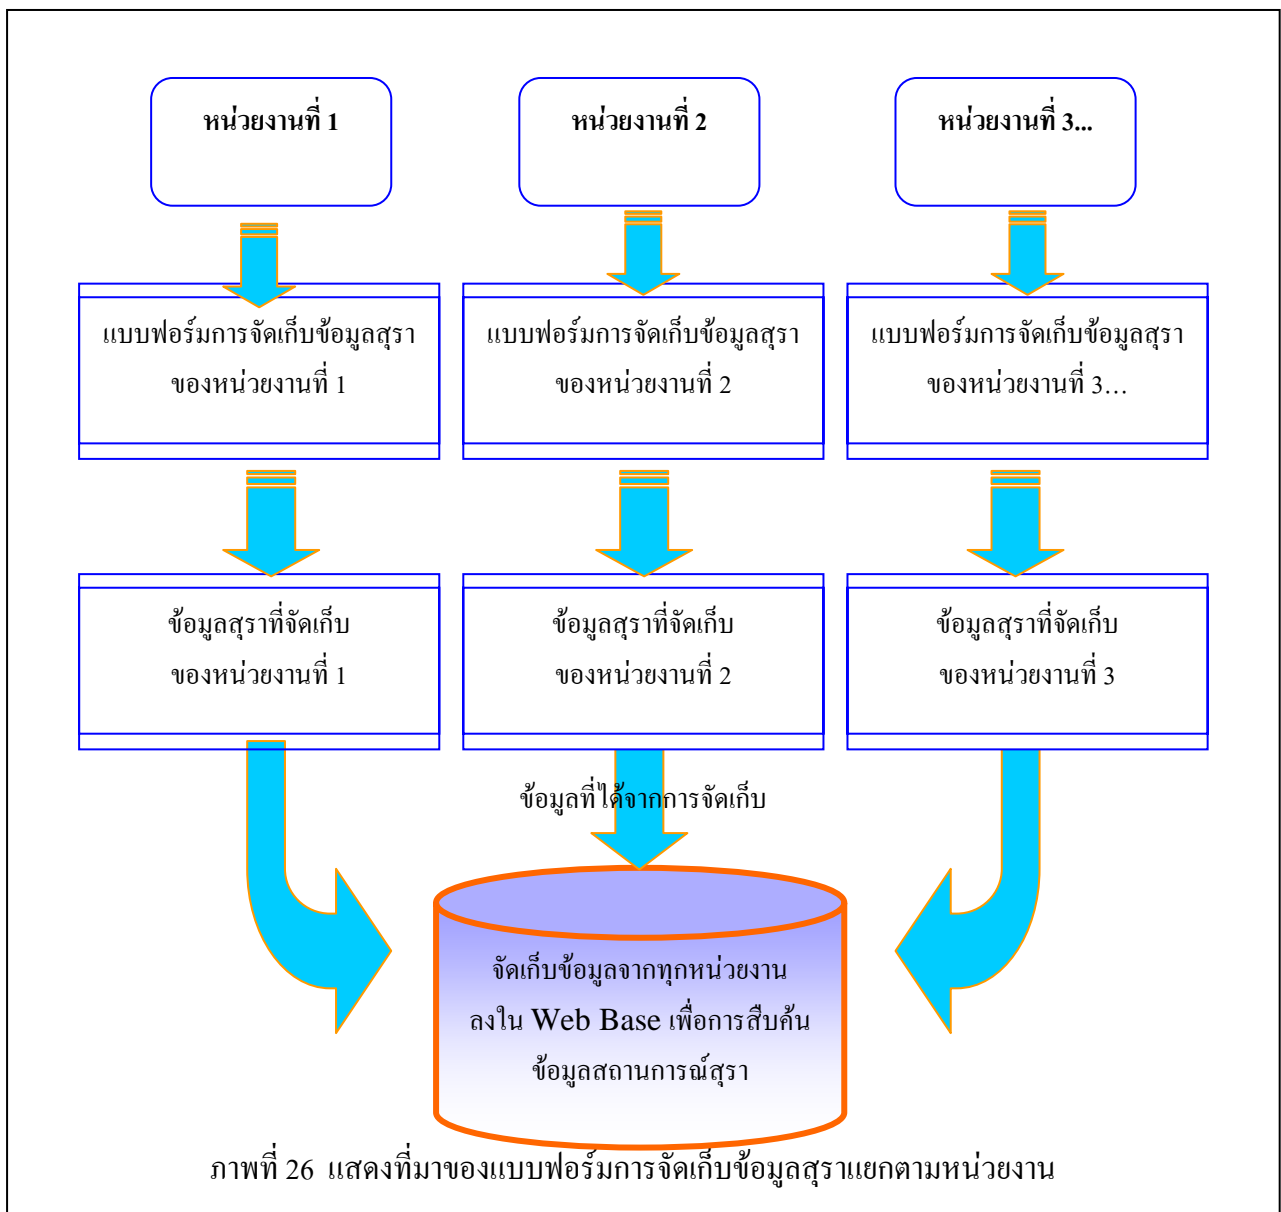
หน่วยงานที่ 1

หน่วยงานที่ 2

หน่วยงานที่ 3...

แบบฟอร์มการจัดเก็บข้อมูลสุรา ของหน่วยงานที่ 1

แบบฟอร์มการจัดเก็บข้อมูลสุรา ของหน่วยงานที่ 2

แบบฟอร์มการจัดเก็บข้อมูลสุรา ของหน่วยงานที่ 3…

ข้อมูลสุราที่จัดเก็บ ของหน่วยงานที่ 1

ข้อมูลสุราที่จัดเก็บ ของหน่วยงานที่ 2

ข้อมูลสุราที่จัดเก็บ ของหน่วยงานที่ 3

ข้อมูลที่ได้จากการจัดเก็บ

จัดเก็บข้อมูลจากทุกหน่วยงาน ลงใน Web Base เพื่อการสืบค้น ข้อมูลสถานการณ์สุรา

ภาพที่ 26 แสดงที่มาของแบบฟอร์มการจัดเก็บข้อมูลสุราแยกตามหน่วยงาน